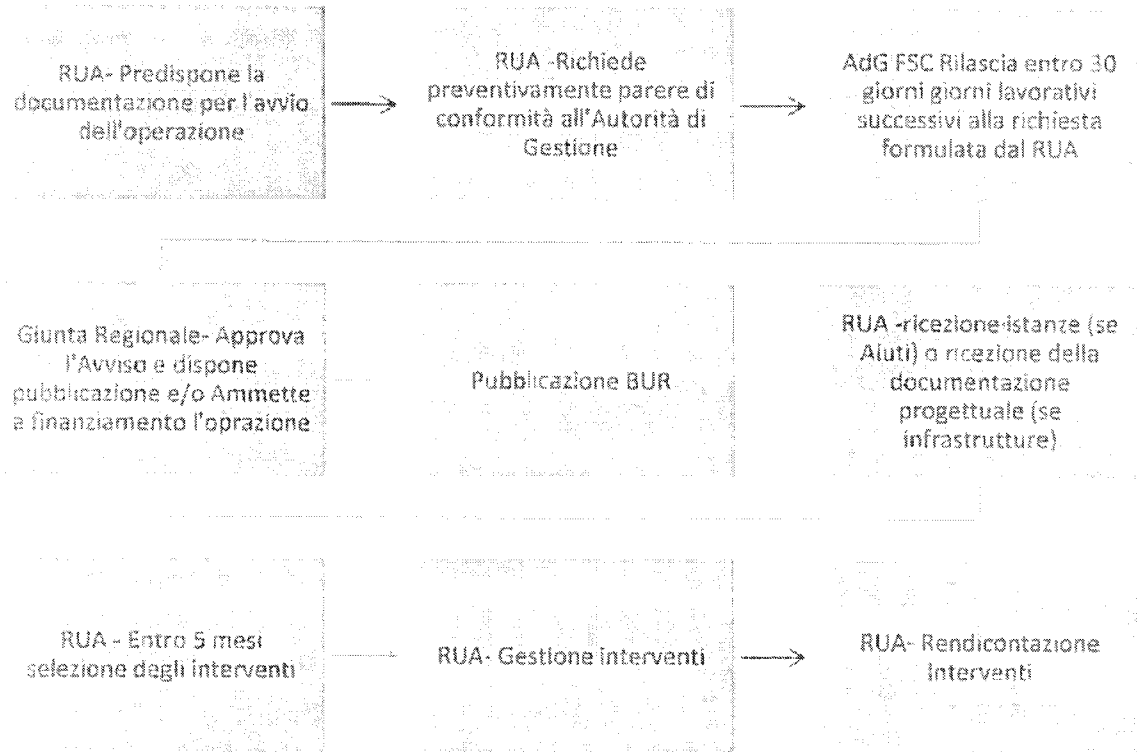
RUA- Predispone la documentazione per l'avvio dell'operazione

RUA -Richiede preventivamente parere di conformità all'Autorità di Gestione

AdG FSC Rilascia entro 30 giorni giorni lavorativi successivi alla richiesta formulata dal RUA

Giunta Regionale- Approva l'Avviso e dispone pubblicazione e/o Ammette a finanziamento l'oprazione

Pubblicazione BUR

RUA -ricezione istanze (se Aiuti) o ricezione della documentazione progettuale (se infrastrutture)

RUA - Entro 5 mesi selezione degli interventi

RUA- Gestione interventi

RUA- Rendicontazione Interventi